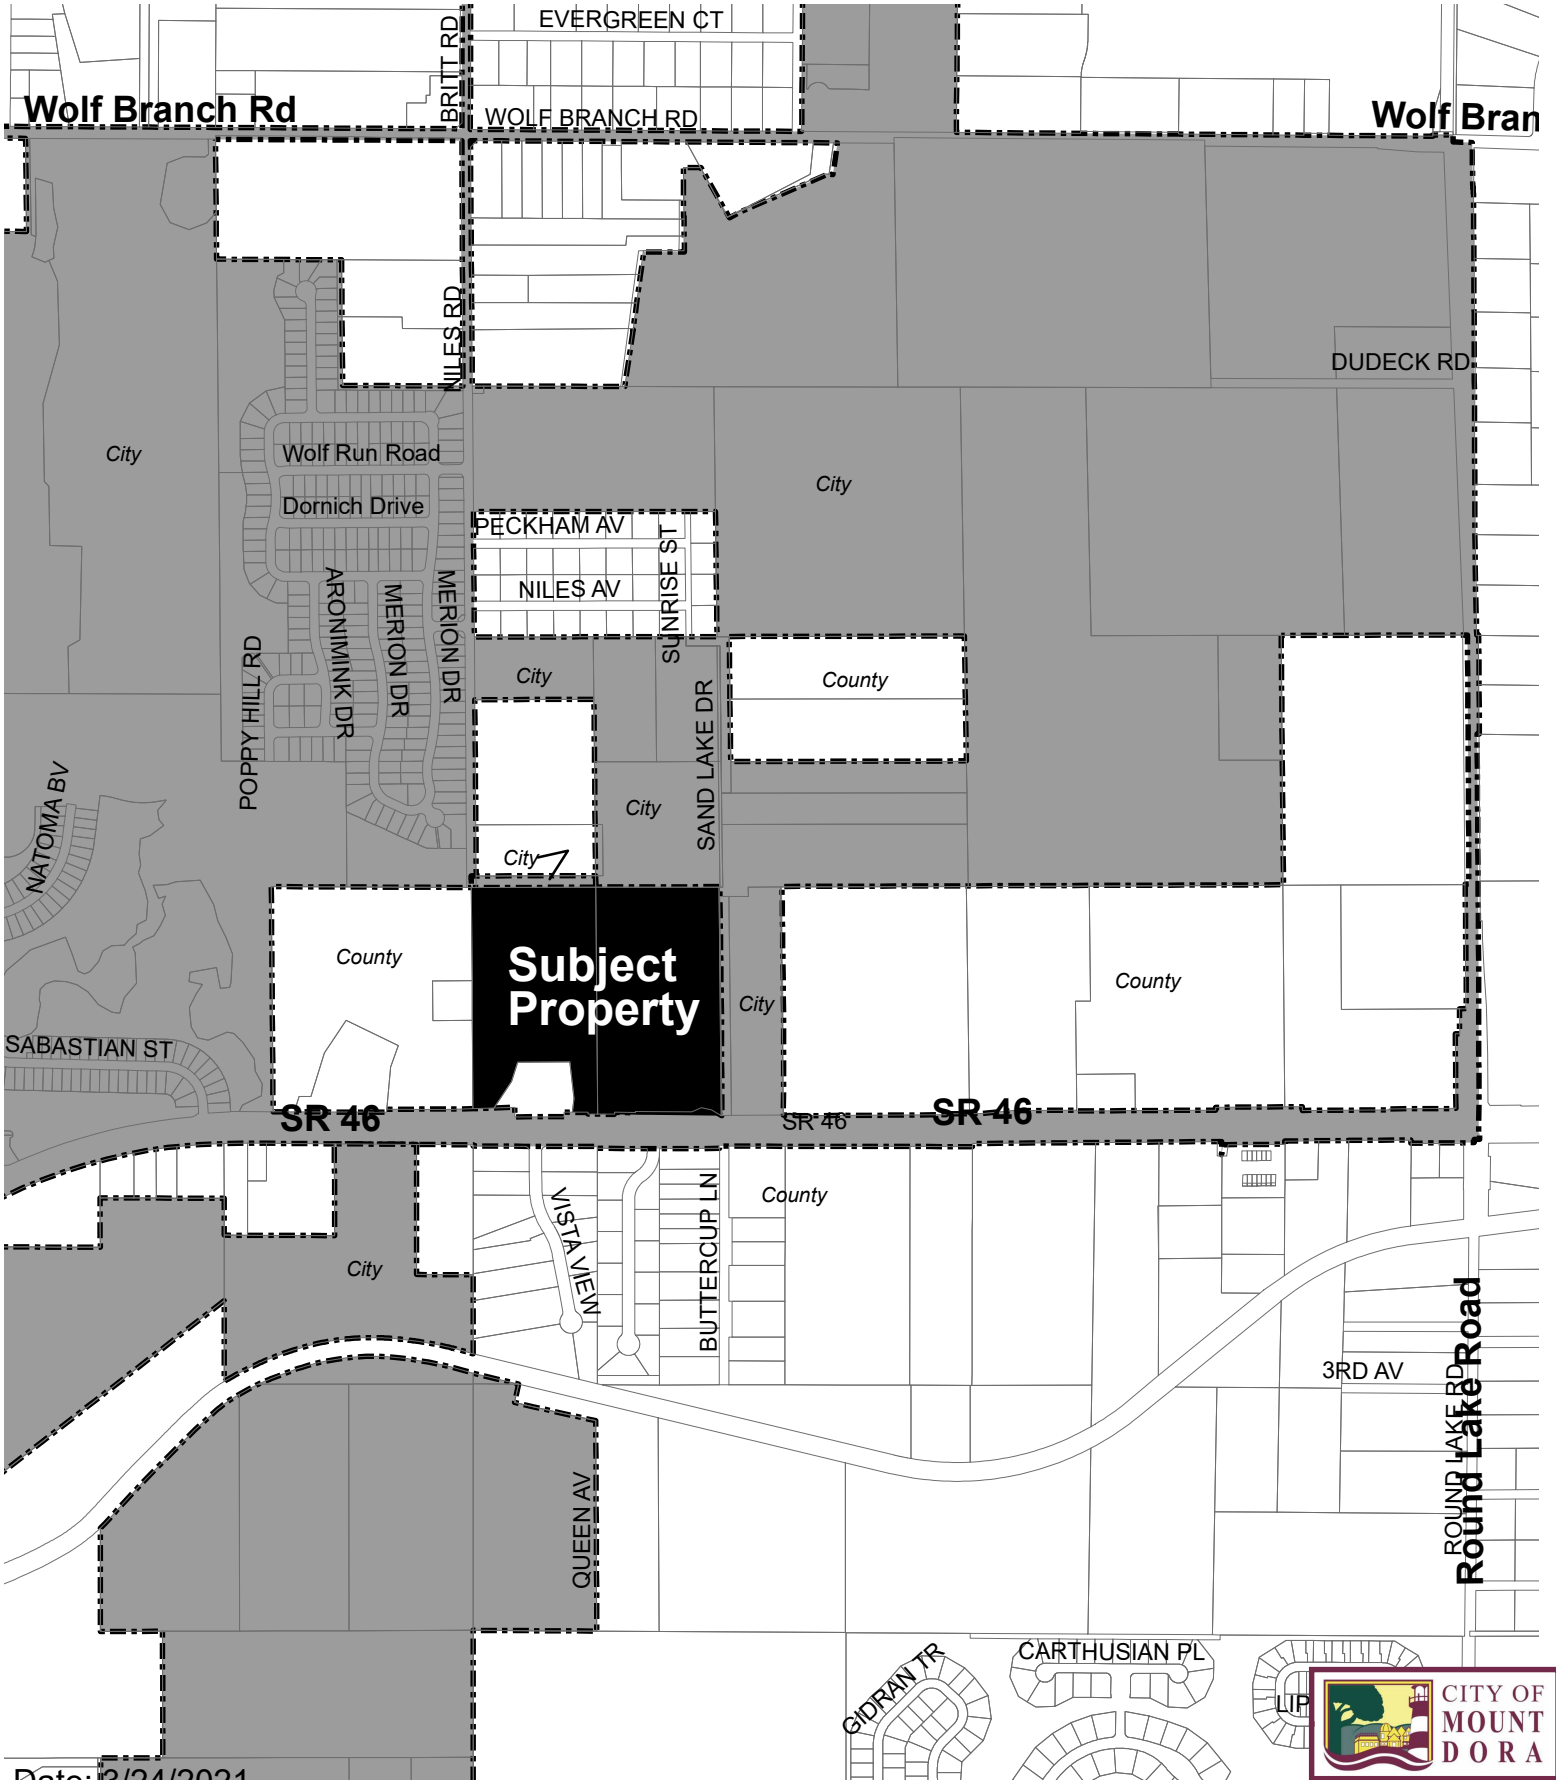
EVERGREEN CT
Wolf Branch Rd
BRITT RD
WOLF BRANCH RD
Wolf Bran
NILES RD
DUDECK RD
City
Wolf Run Road
Dornich Drive
City
PECKHAM AV
NILES AV
SUNRISE ST
ARONIMINK DR
MERION DR
MERION DR
POPPY HILL RD
City
County
SAND LAKE DR
NATOMA BV
City
City
County
Subject Property
City
County
SABASTIAN ST
SR 46
SR 46
SR 46
County
VISTA VIEW
BUTTERCUP LN
City
3RD AV
ROUND LAKE RD
Round Lake Road
QUEEN AV
GIDRAN TR
CARTHUSIAN PL
LIP
CITY OF MOUNT DORA
Date: 3/24/2021